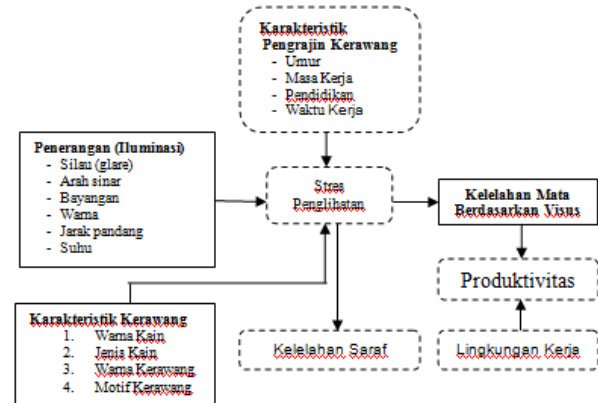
Karakteristik Pengrajin Kerawang
- Umur
- Masa Kerja
- Pendidikan
- Waktu Kerja

Penerangan (Iluminasi)
- Silau (glare)
- Arah sinar
- Bayangan
- Warna
- Jarak pandang
- Suhu

Stres Penglihatan

Kelelahan Mata Berdasarkan Visus

Produktivitas

Karakteristik Kerawang
1. Warna Kain
2. Jenis Kain
3. Warna Kerawang
4. Motif Kerawang

Kelelahan Saraf

Lingkungan Kerja